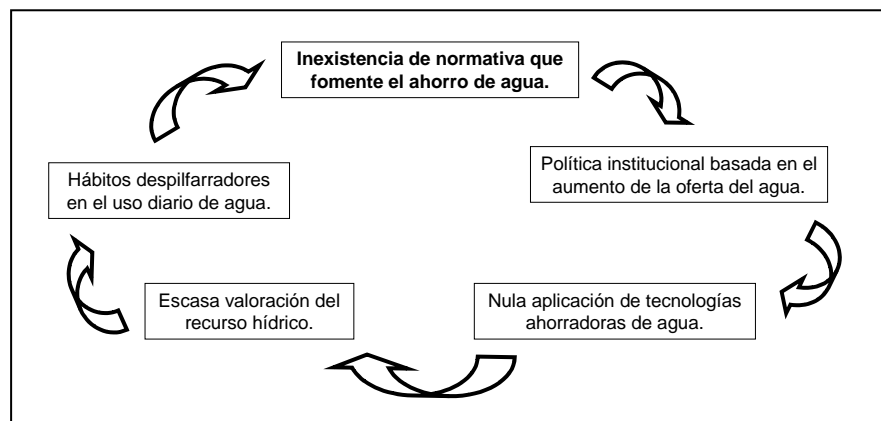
**Inexistencia de normativa que fomente el ahorro de agua.**

Política institucional basada en el aumento de la oferta del agua.

Nula aplicación de tecnologías ahorradoras de agua.

Escasa valoración del recurso hídrico.

Hábitos despilfarradores en el uso diario de agua.